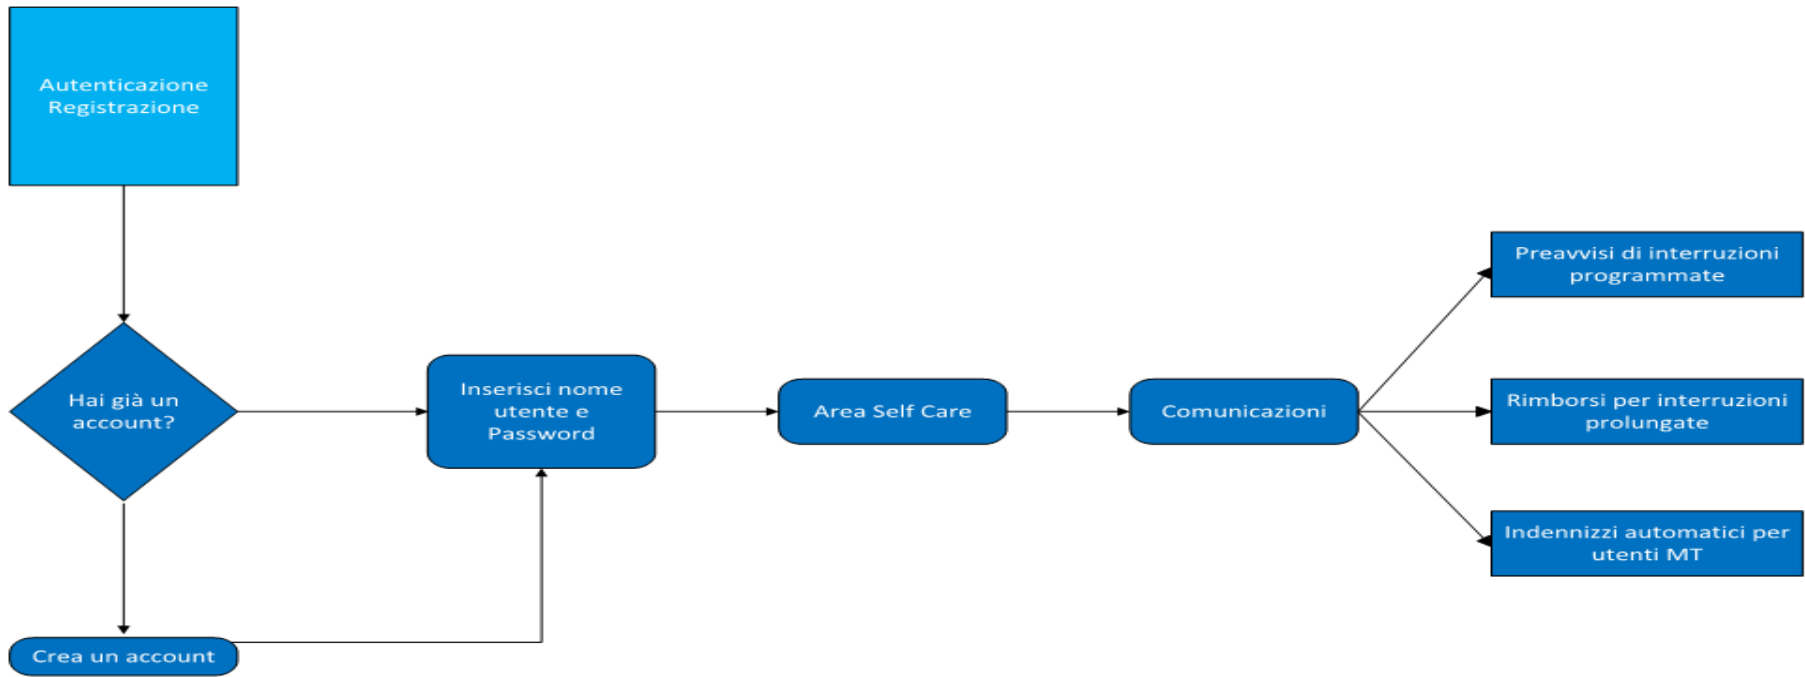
Autenticazione Registrazione

Hai già un account?

Inserisci nome utente e Password

Area Self Care

Comunicazioni

Preavvisi di interruzioni programmate

Rimborsi per interruzioni prolungate

Indennizzi automatici per utenti MT

Crea un account